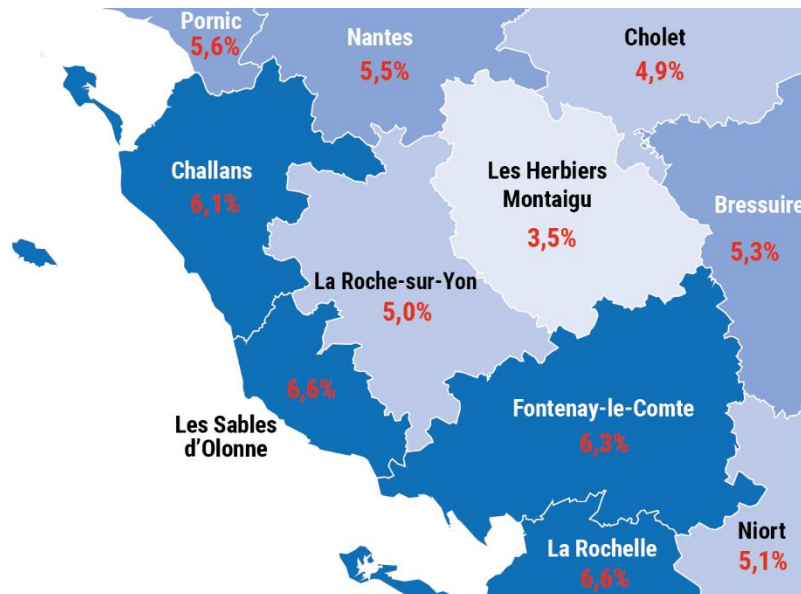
Pornic
5,6%

Nantes
5,5%

Cholet
4,9%

Challans
6,1%

Les Herbiers
Montaigu
3,5%

Bressuire
5,3%

La Roche-sur-Yon
5,0%

6,6%

Les Sables
d'Olonne

Fontenay-le-Comte
6,3%

Niort
5,1%

La Rochelle
6,6%